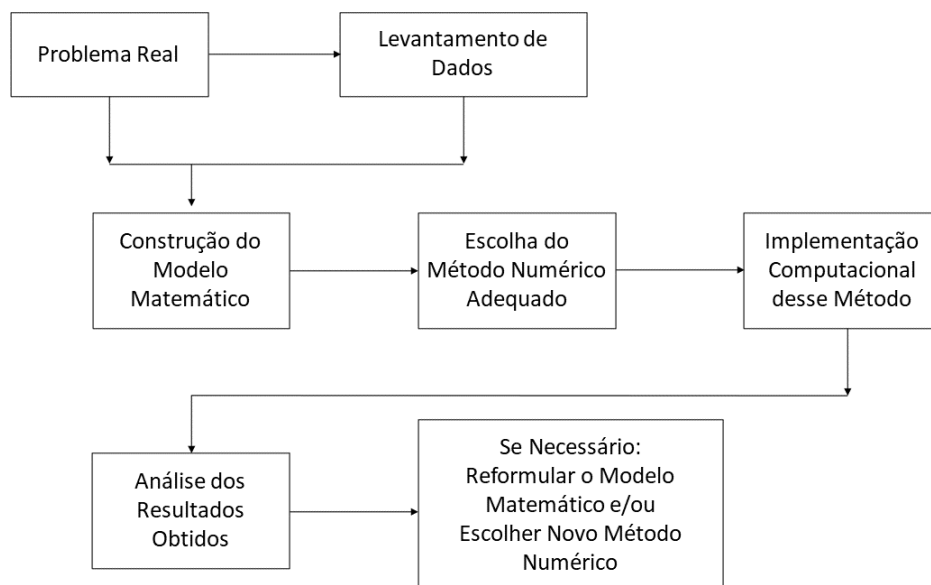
Problema Real

Levantamento de Dados

Construção do Modelo Matemático

Escolha do Método Numérico Adequado

Implementação Computacional desse Método

Análise dos Resultados Obtidos

Se Necessário: Reformular o Modelo Matemático e/ou Escolher Novo Método Numérico